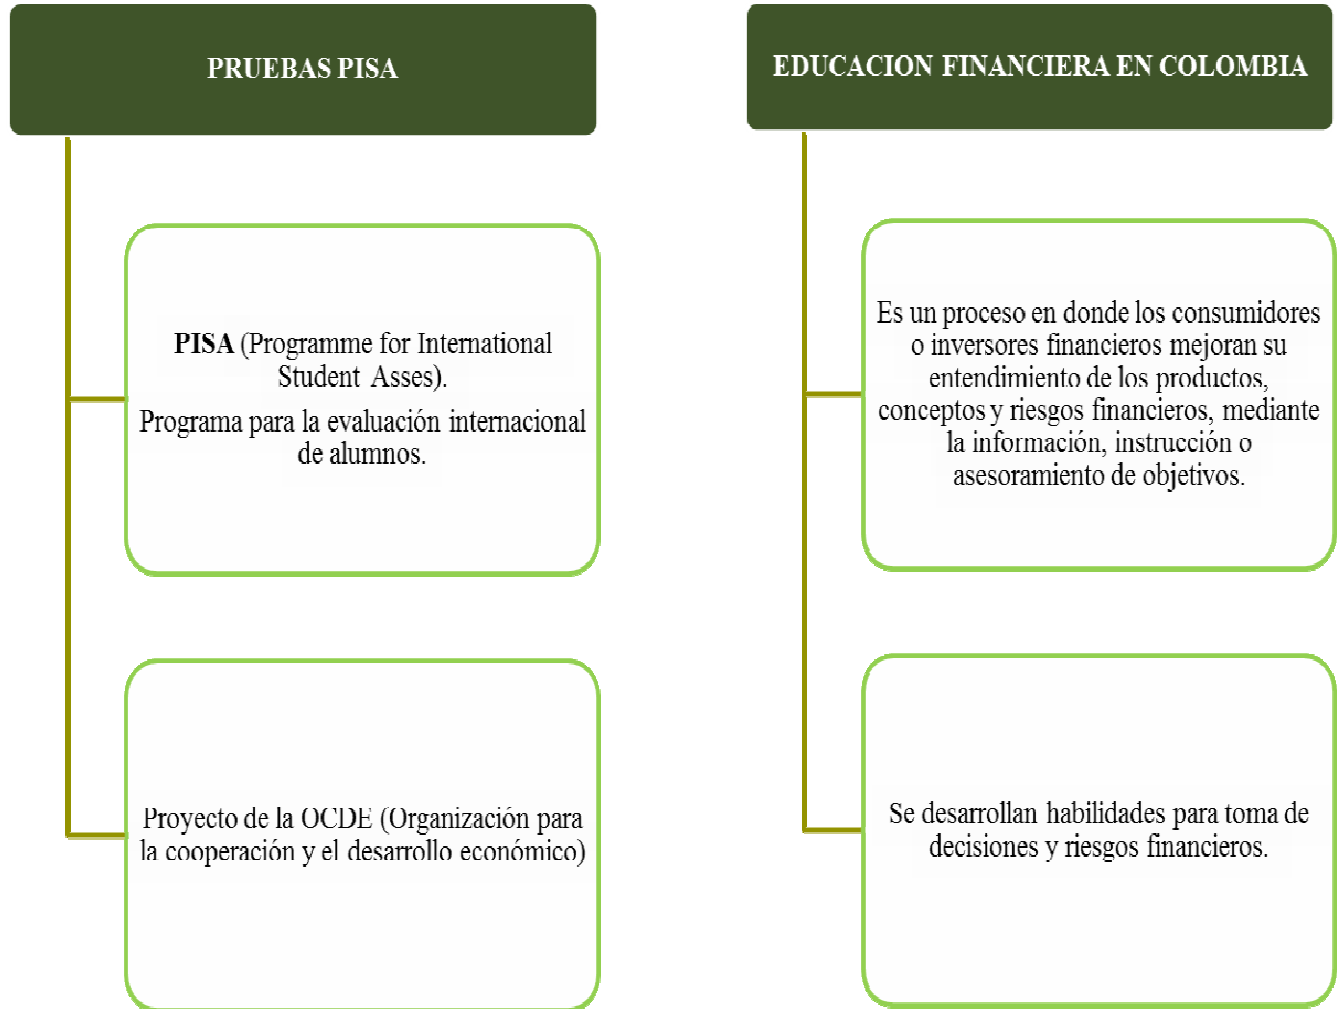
PRUEBAS PISA

PISA (Programme for International Student Asses).

Programa para la evaluación internacional de alumnos.

Proyecto de la OCDE (Organización para la cooperación y el desarrollo económico)

EDUCACION FINANCIERA EN COLOMBIA

Es un proceso en donde los consumidores o inversores financieros mejoran su entendimiento de los productos, conceptos y riesgos financieros, mediante la información, instrucción o asesoramiento de objetivos.

Se desarrollan habilidades para toma de decisiones y riesgos financieros.